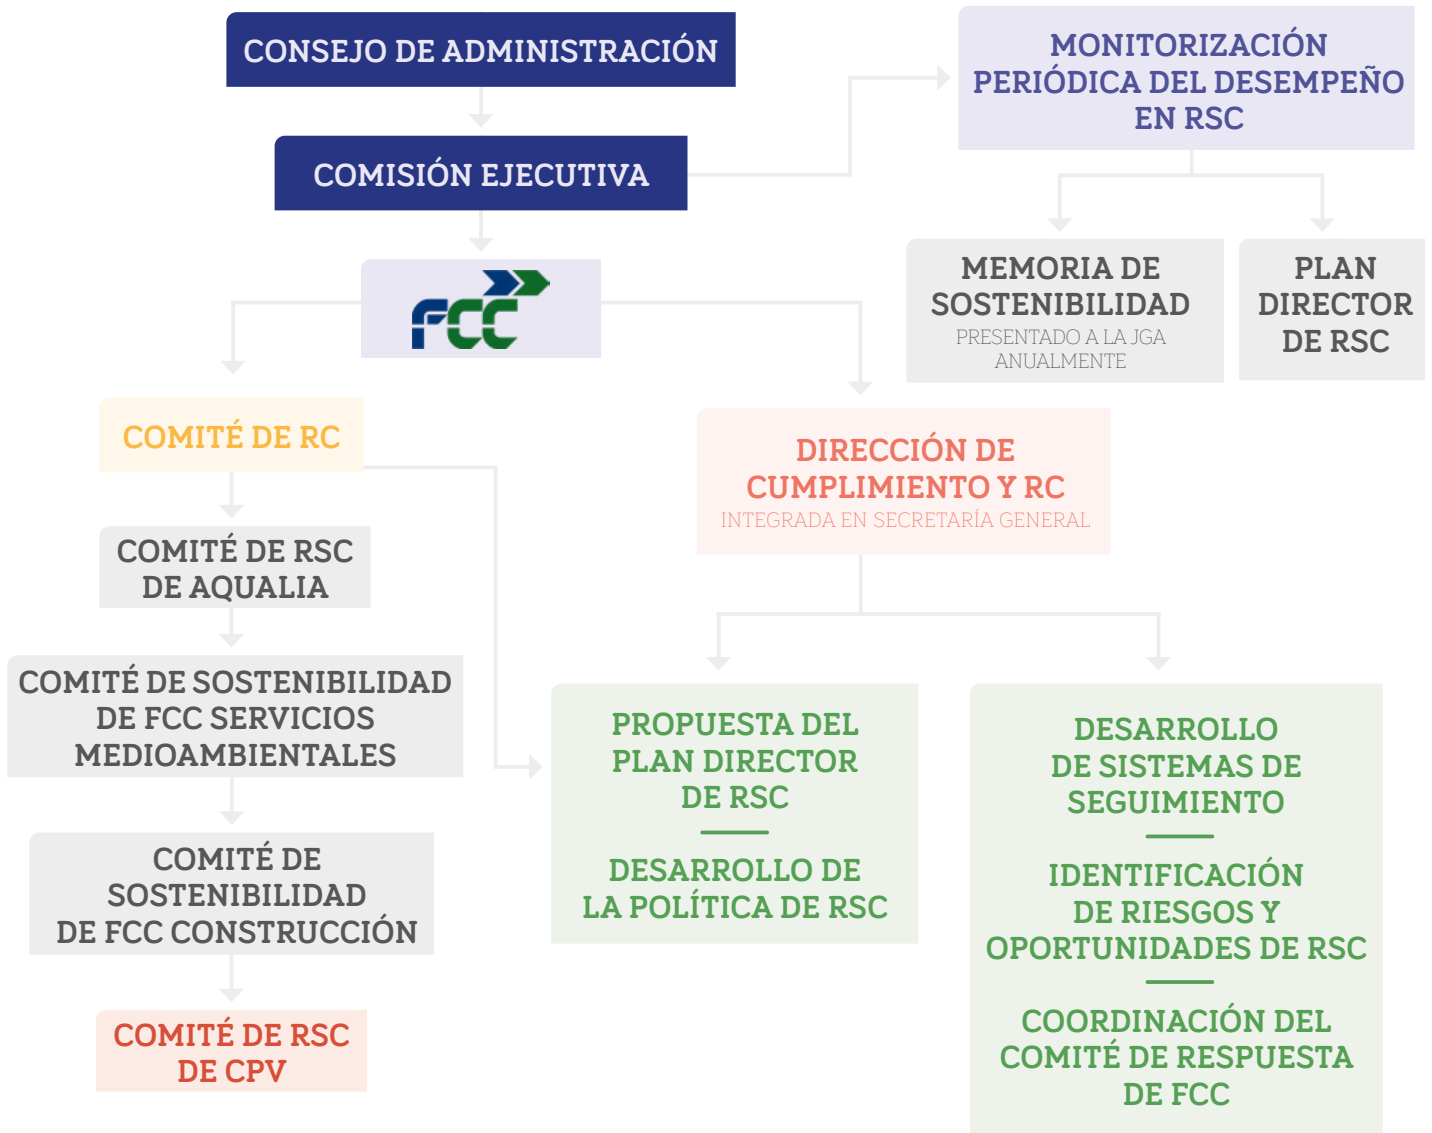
CONSEJO DE ADMINISTRACIÓN

COMISIÓN EJECUTIVA

MONITORIZACIÓN PERIÓDICA DEL DESEMPEÑO EN RSC

MEMORIA DE SOSTENIBILIDAD
PRESENTADO A LA JGA ANUALMENTE

PLAN DIRECTOR DE RSC

FCC

COMITÉ DE RC

COMITÉ DE RSC DE AQUALIA

COMITÉ DE SOSTENIBILIDAD DE FCC SERVICIOS MEDIOAMBIENTALES

COMITÉ DE SOSTENIBILIDAD DE FCC CONSTRUCCIÓN

COMITÉ DE RSC DE CPV

DIRECCIÓN DE CUMPLIMIENTO Y RC
INTEGRADA EN SECRETARÍA GENERAL

PROPUESTA DEL PLAN DIRECTOR DE RSC

DESARROLLO DE LA POLÍTICA DE RSC

DESARROLLO DE SISTEMAS DE SEGUIMIENTO

IDENTIFICACIÓN DE RIESGOS Y OPORTUNIDADES DE RSC

COORDINACIÓN DEL COMITÉ DE RESPUESTA DE FCC